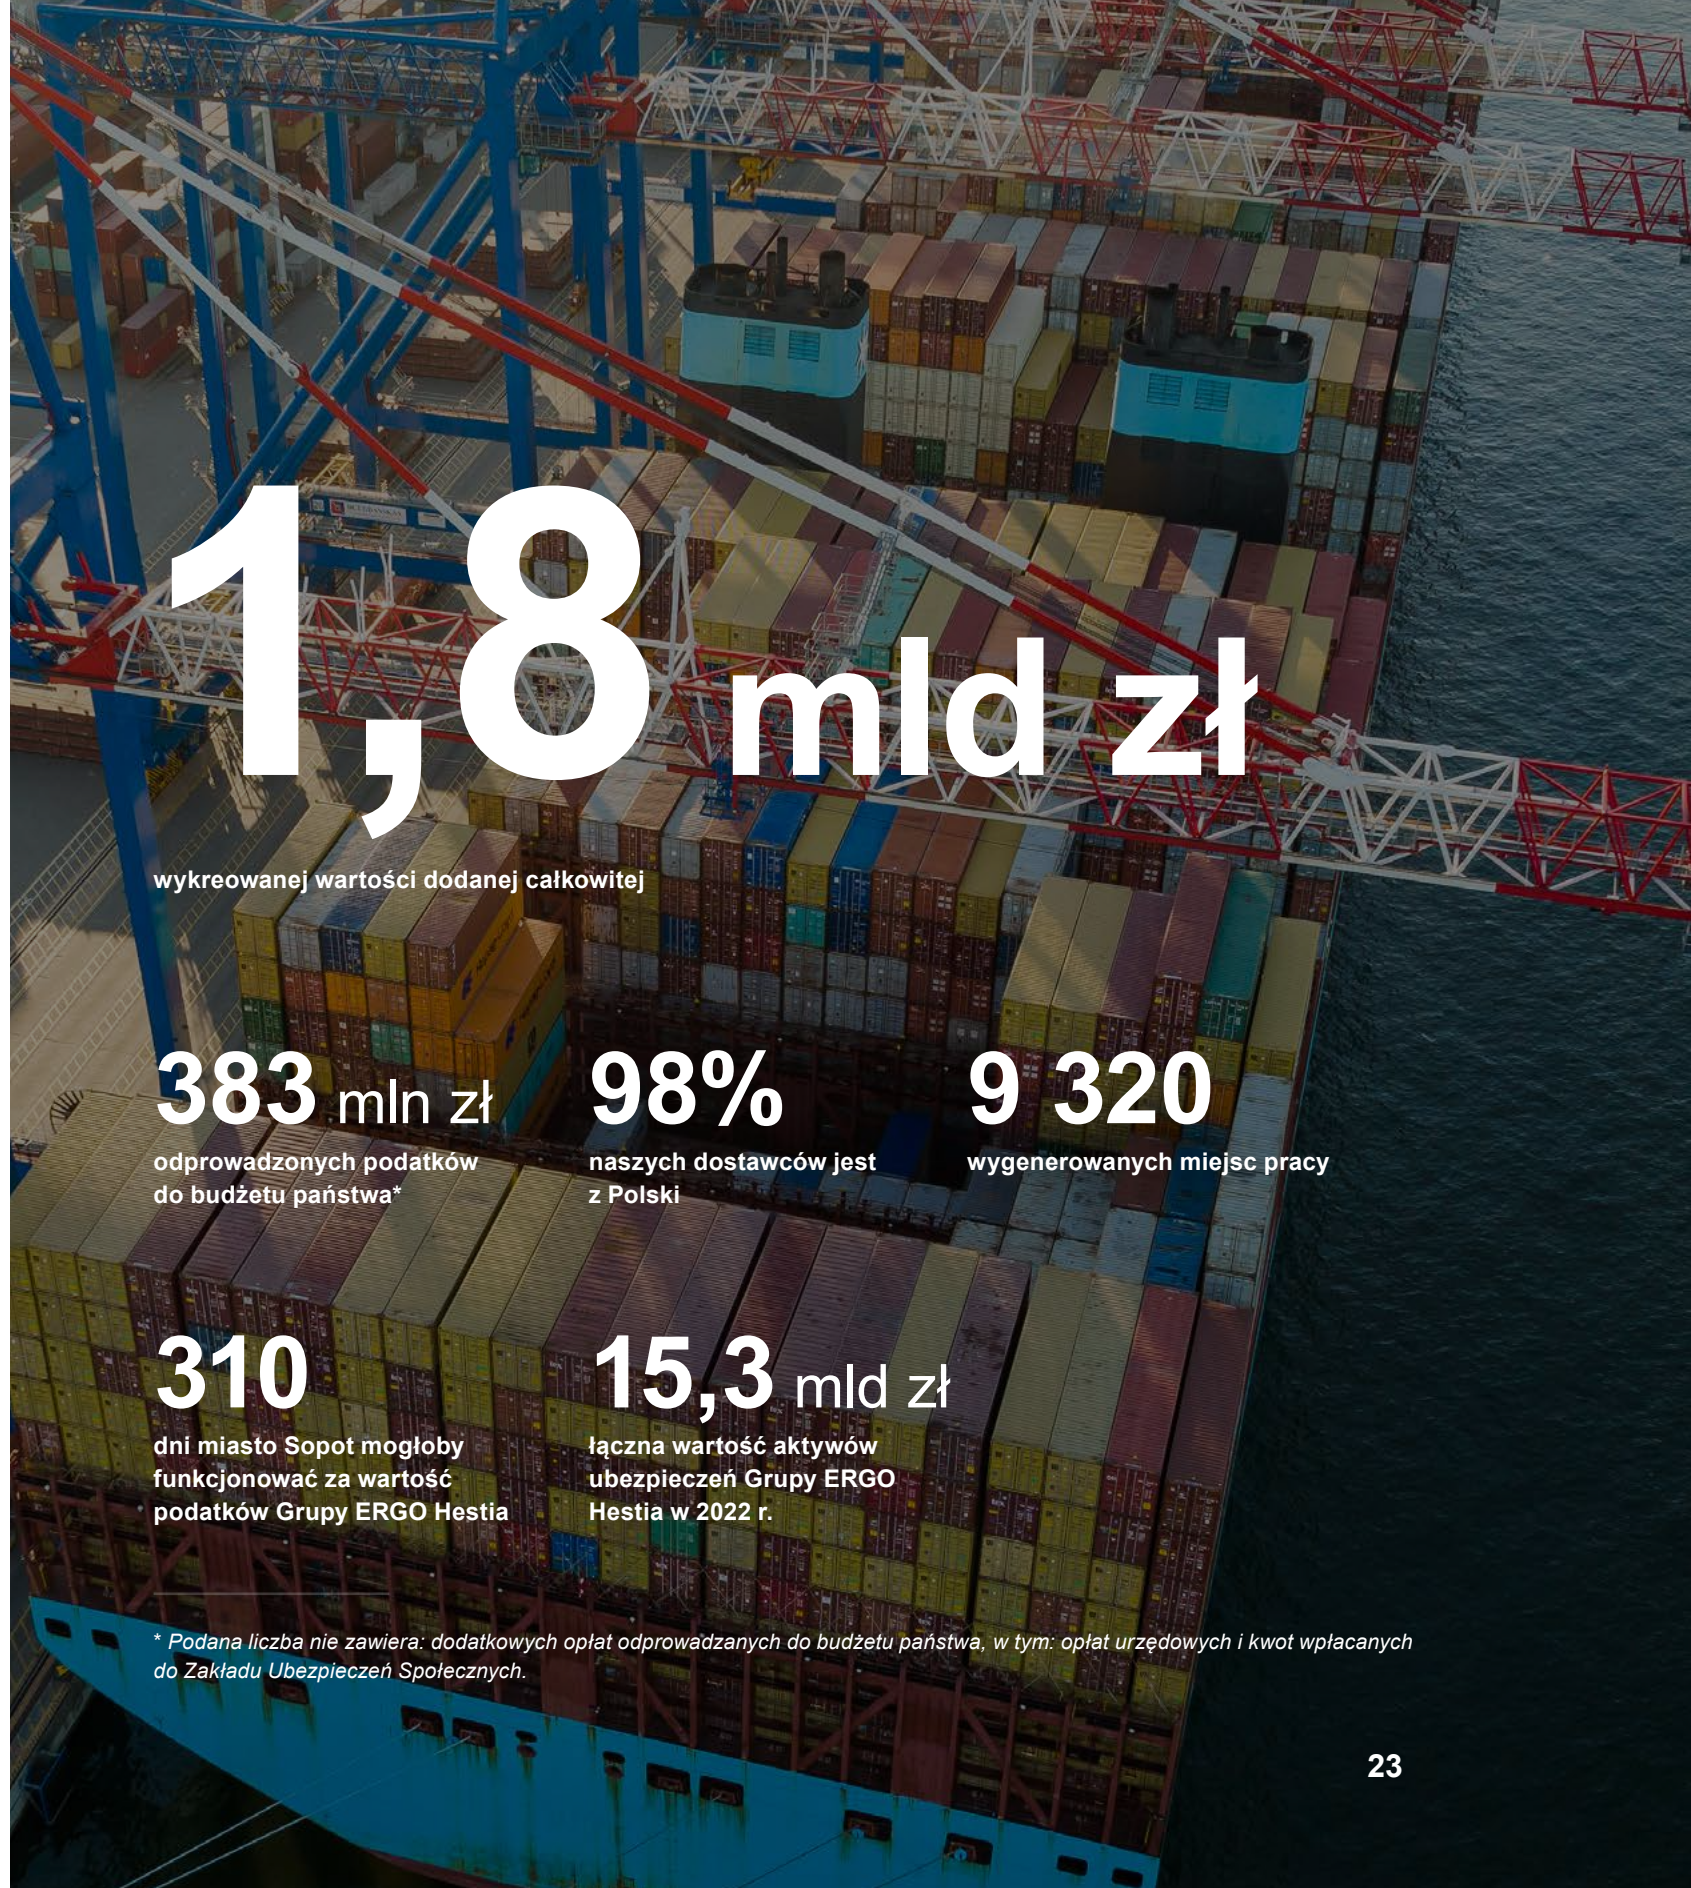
1,8 mld zł

wykreowanej wartości dodanej całkowitej

383 mln zł

odprowadzonych podatków do budżetu państwa*

98%

naszych dostawców jest z Polski

9 320

wygenerowanych miejsc pracy

310

dni miasto Sopot mogłoby funkcjonować za wartość podatków Grupy ERGO Hestia

15,3 mld zł

łączna wartość aktywów ubezpieczeń Grupy ERGO Hestia w 2022 r.

* Podana liczba nie zawiera: dodatkowych opłat odprowadzanych do budżetu państwa, w tym: opłat urzędowych i kwot wpłacanych do Zakładu Ubezpieczeń Społecznych.

23